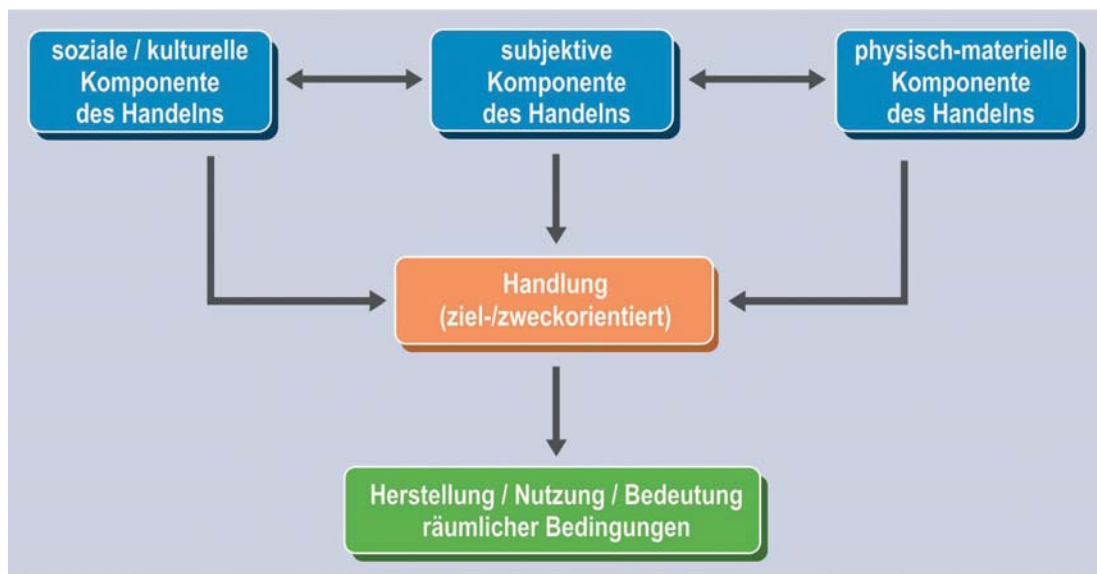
soziale / kulturelle Komponente des Handelns

subjektive Komponente des Handelns

physisch-materielle Komponente des Handelns

Handlung (ziel-/zweckorientiert)

Herstellung / Nutzung / Bedeutung räumlicher Bedingungen